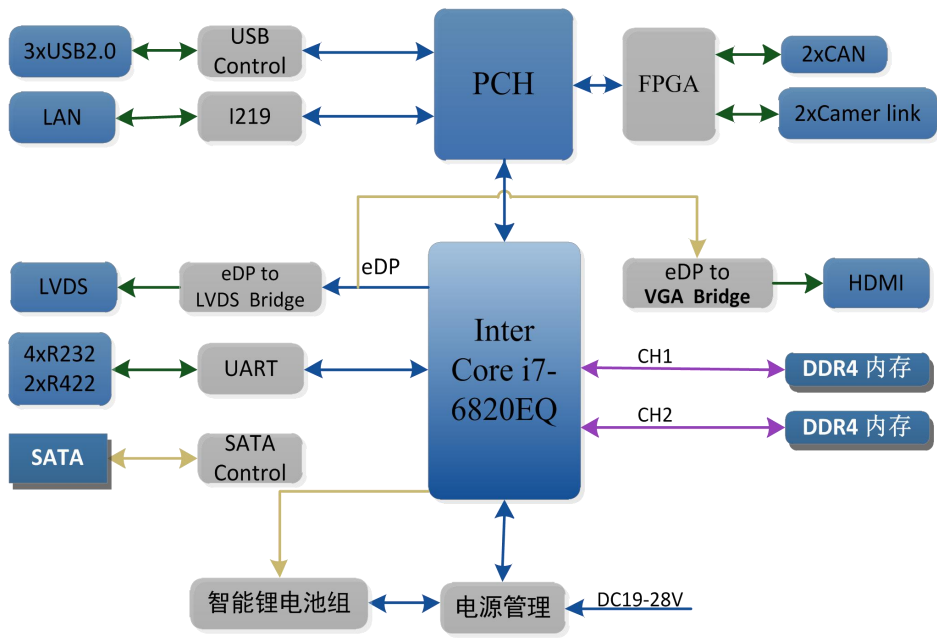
3xUSB2.0

USB Control

PCH

FPGA

2xCAN

LAN

I219

2xCamer link

LVDS

eDP to LVDS Bridge

eDP

eDP to VGA Bridge

HDMI

Inter Core i7-6820EQ

4xR232
2xR422

UART

CH1

DDR4 内存

CH2

DDR4 内存

SATA

SATA Control

智能锂电池组

电源管理

DC19-28V